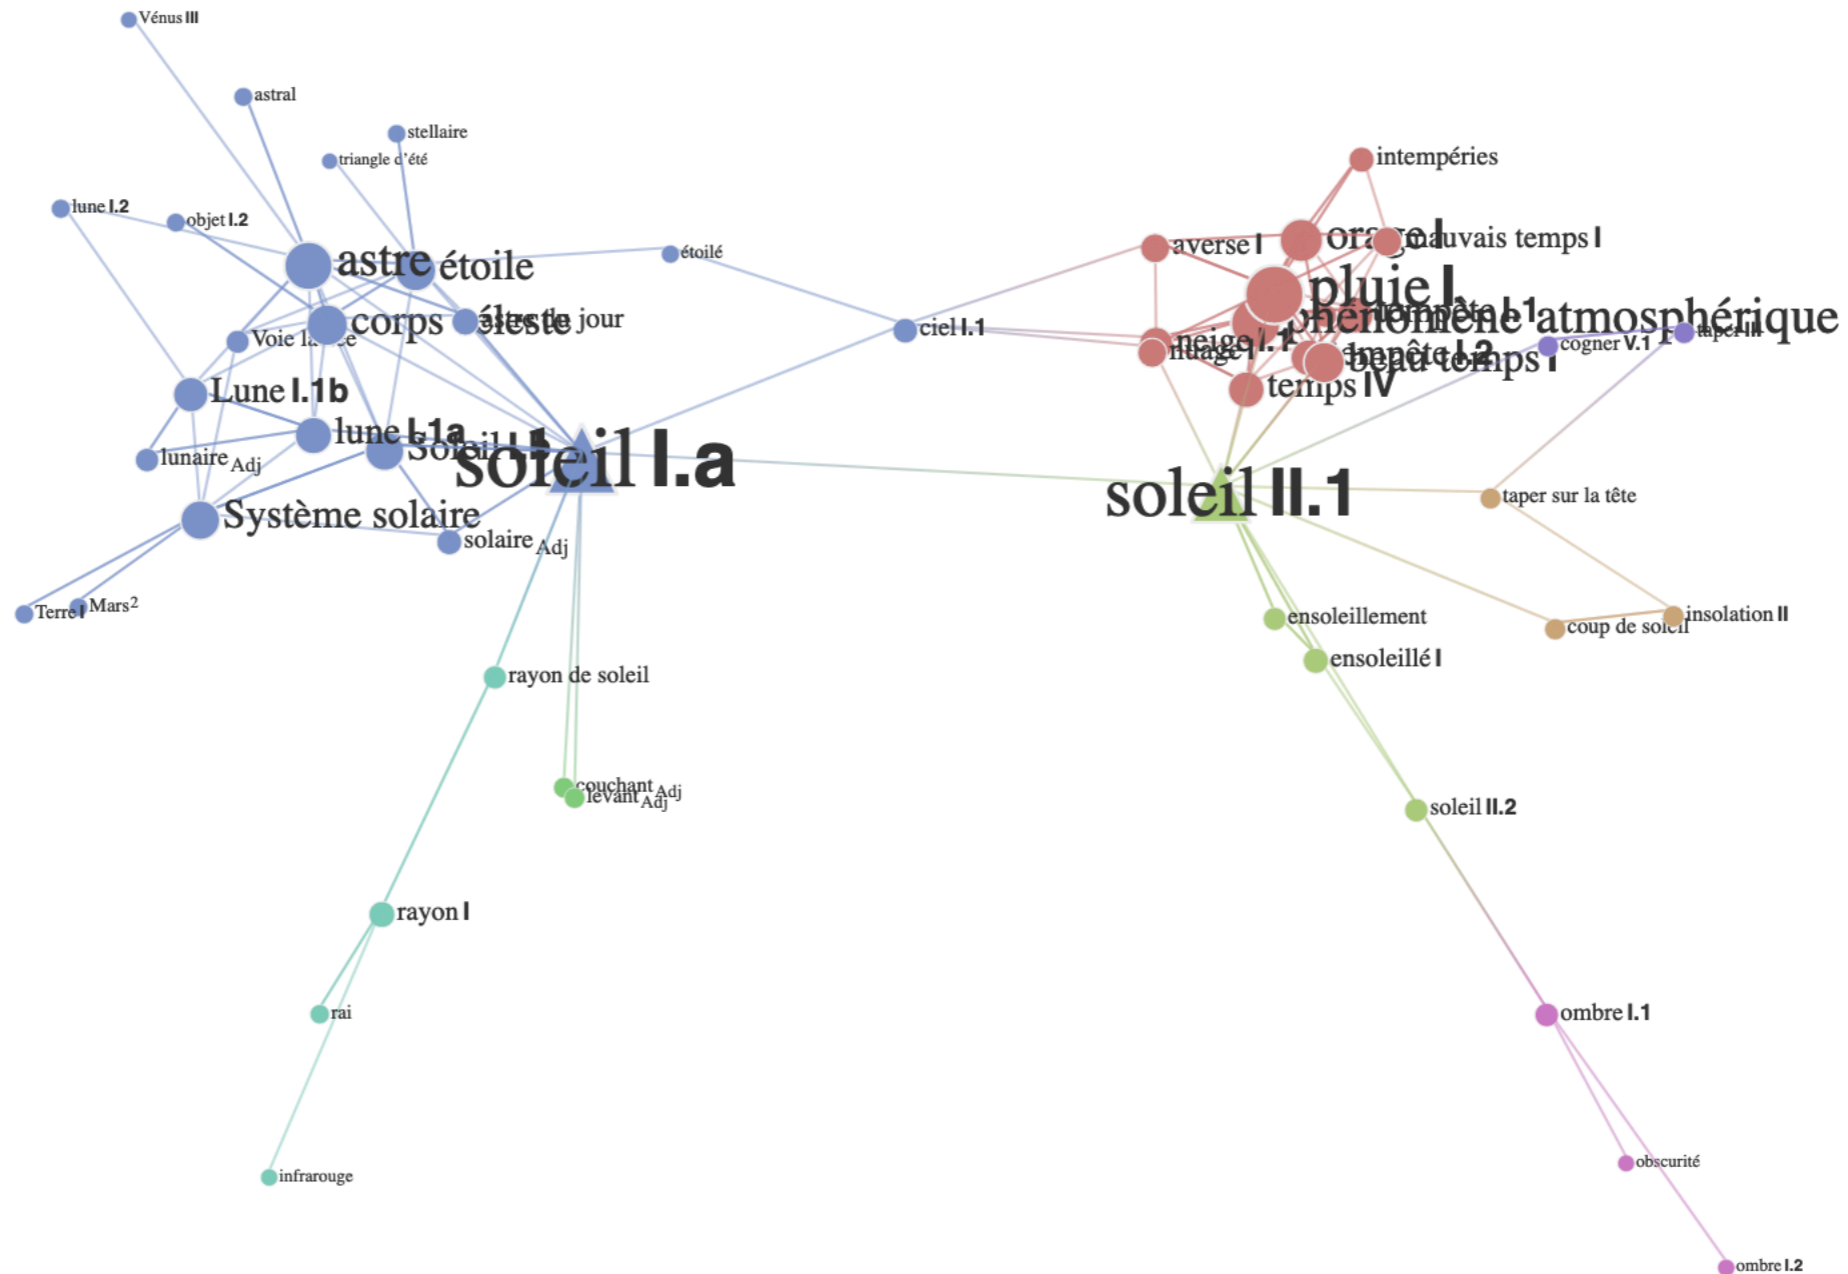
Vénus III

astral

stellaire

triangle d'été

lune I.2

objet I.2

astre

étoile

étoilé

corps céleste

astre du jour

Voie lactée

Lune I.1b

lune I.1a

Soleil I.b

lunaire $_{Adj}$

soleil I.a

Système solaire

solaire $_{Adj}$

Terre I

Mars$^2$

ciel I.1

intempéries

averse I

orage I

mauvais temps I

pluie I

phénomène atmosphérique

tempête I.1

neige I.1

nuage I

tempête I.2

beau temps I

temps IV

cogner V.1

taper III

soleil II.1

taper sur la tête

ensoleillement

coup de soleil

insolation II

ensoleillé I

rayon de soleil

couchant $_{Adj}$

levant $_{Adj}$

soleil II.2

rayon I

rai

ombre I.1

infrarouge

obscurité

ombre I.2